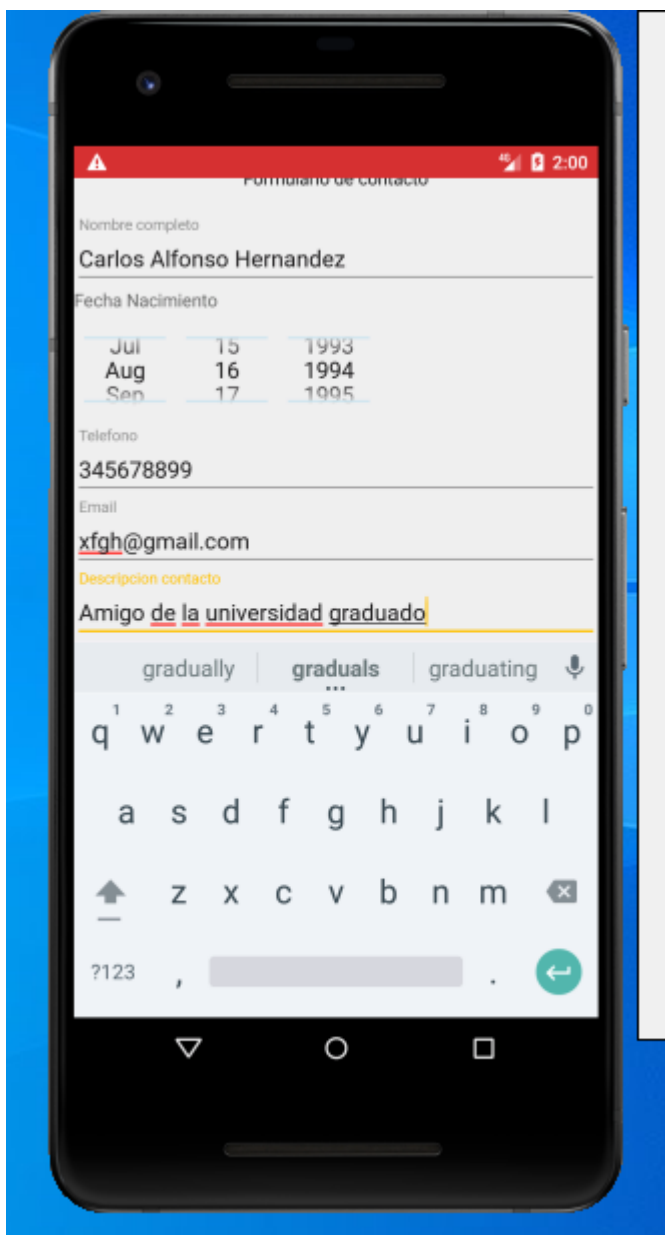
2:00

Formulario de contacto

Nombre completo

Carlos Alfonso Hernandez

Fecha Nacimiento

| Jul | 15 | 1993 |
|---|---|---|
| Aug | 16 | 1994 |
| Sep | 17 | 1995 |

Telefono

345678899

Email

xfgh@gmail.com

Descripcion contacto

Amigo de la universidad graduado

gradually graduals graduating

q w e r t y u i o p
1 2 3 4 5 6 7 8 9 0
a s d f g h j k l
z x c v b n m
?123 , .